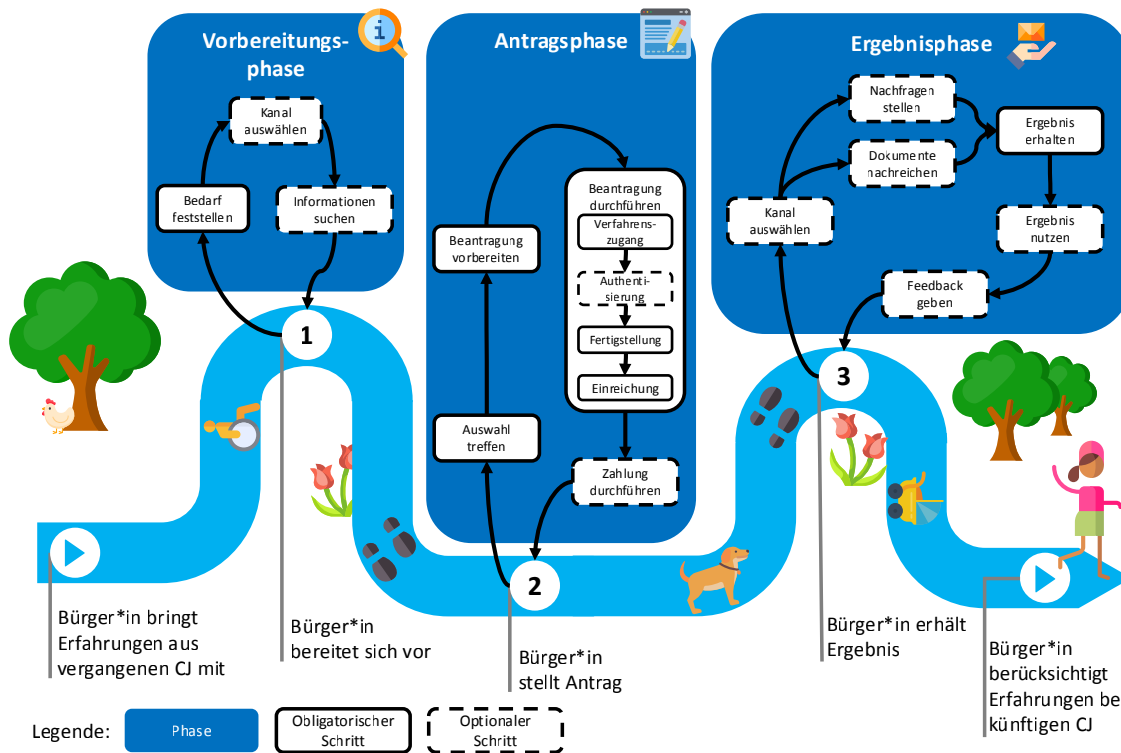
Vorbereitungsphase

Kanal auswählen

Bedarf feststellen

Informationen suchen

Antragsphase

Beantragung vorbereiten

Beantragung durchführen

Verfahrenszugang

Authentisierung

Fertigstellung

Einreichung

Auswahl treffen

Zahlung durchführen

Ergebnisphase

Nachfragen stellen

Dokumente nachreichen

Ergebnis erhalten

Kanal auswählen

Ergebnis nutzen

Feedback geben

1

2

3

Bürger*in bringt Erfahrungen aus vergangenen CJ mit

Bürger*in bereitet sich vor

Bürger*in stellt Antrag

Bürger*in erhält Ergebnis

Bürger*in berücksichtigt Erfahrungen be künftigen CJ

Legende: Phase Obligatorischer Schritt Optionaler Schritt